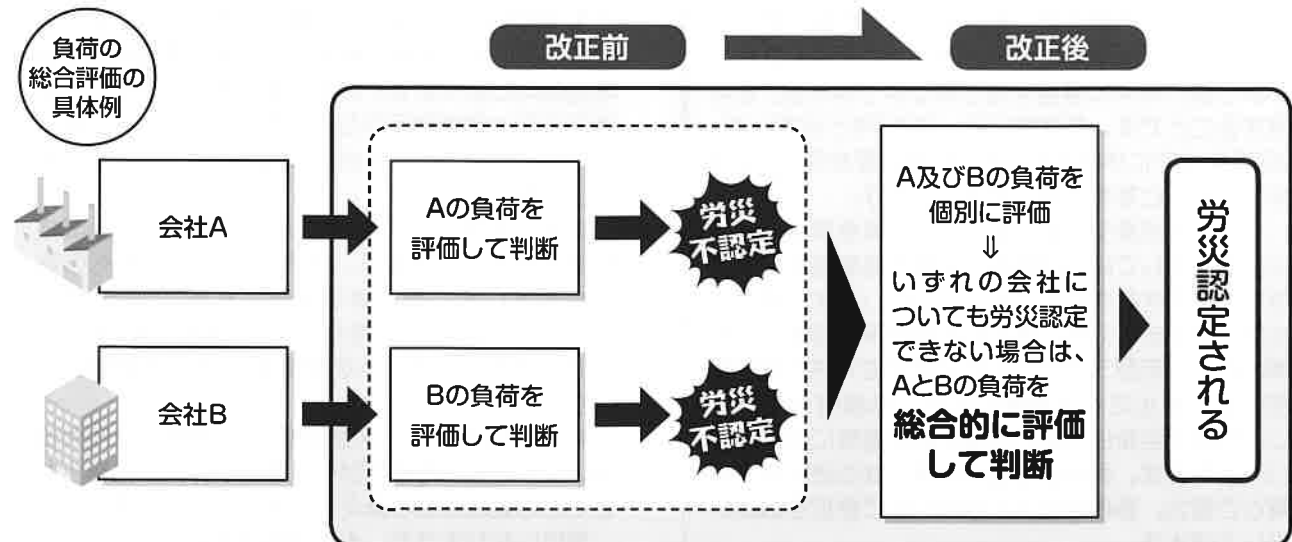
負荷の総合評価の具体例

改正前

改正後

会社A

Aの負荷を評価して判断

労災不認定

会社B

Bの負荷を評価して判断

労災不認定

A及びBの負荷を個別に評価
⇓
いずれの会社についても労災認定できない場合は、AとBの負荷を総合的に評価して判断

労災認定される